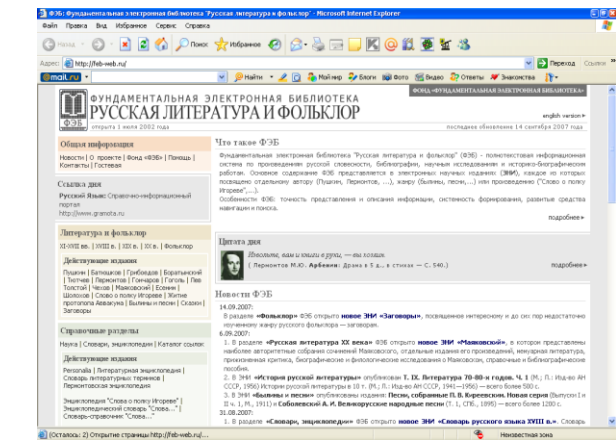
ФЭБ: Фундаментальная электронная библиотека "Русская литература и фольклор" - Microsoft Internet Explorer

Файл Правка Вид Избранное Сервис Справка

Назад Поиск Избранное

Адрес http://feb-web.ru/ Переход Ссылки

@mail.ru Найти Мой мир Блоги Фото Видео Ответы Знакомства

ФУНДАМЕНТАЛЬНАЯ ЭЛЕКТРОННАЯ БИБЛИОТЕКА
РУССКАЯ ЛИТЕРАТУРА И ФОЛЬКЛОР
ФЭБ
открыта 1 июня 2002 года
ФОНД «ФУНДАМЕНТАЛЬНАЯ ЭЛЕКТРОННАЯ БИБЛИОТЕКА»
english version
последнее обновление 4 сентября 2007 года

Общая информация
Новости | О проекте | Фонд «ФЭБ» | Помощь | Контакты | Гостевая

Ссылка дня
Русский Язык: Справочно-информационный портал
http://www.gramota.ru

Литература и фольклор
XI-XVII вв. | XVIII в. | XIX в. | XX в. | Фольклор

Действующие издания
Пушкин | Батюшков | Грибоедов | Боратынский | Толстой | Лермонтов | Гончаров | Гоголь | Лев Толстой | Чехов | Маяковский | Есенин | Шолохов | Слово о полку Игореве | Житие протопопа Аввакума | Былины и песни | Сказки | Заговоры

Справочные разделы
Наука | Словари, энциклопедии | Каталог ссылок

Действующие издания
Personalia | Литературная энциклопедия | Словарь литературных терминов | Лермонтовская энциклопедия

Энциклопедия "Слово о полку Игореве" | Энциклопедический словарь "Слова..." | Словарь-справочник "Слова..."

Что такое ФЭБ
Фундаментальная электронная библиотека "Русская литература и фольклор" (ФЭБ) - полнотекстовая информационная система по произведениям русской словесности, библиографии, научным и историко-биографическим работам. Основное содержание ФЭБ представляется в электронных научных изданиях (ЭНИ), каждое из которых посвящено отдельному автору (Пушкин, Лермонтов, ...), жанру (былины, песни,...) или произведению ("Слово о полку Игореве",...).
Особенности ФЭБ: точность представления и описания информации, системность формирования, развитые средства навигации и поиска.
подробнее»

Цитата дня
Шептать, вам и языки в руки, — вы хозяин.
( Лермонтов М.Ю. Арбенин: Драма в 5 д., в стихах — С. 540.)
подробнее»

Новости ФЭБ
14.09.2007:
В разделе «Фольклор» ФЭБ открыто новое ЭНИ «Заговоры», посвященное интересному и до сих пор недостаточно изученному жанру русского фольклора — заговорам.
6.09.2007:
1. В разделе «Русская литература XX века» ФЭБ открыто новое ЭНИ «Маяковский», в котором представлены наиболее авторитетные собрания сочинений Маяковского, отдельные издания его произведений, иконографические материалы, прижизненная критика, библиографические и филологические исследования о Маяковском, справочные и библиографические пособия.
2. В ЭНИ «История русской литературы» опубликован Т. IX. Литература 70-80-х годов. Ч. 1 (М.; Л.: Изд-во АН СССР, 1956) История русской литературы в 10 т. (М.; Л.: Изд-во АН СССР, 1941—1956) — всего более 500 с.
3. В ЭНИ «Былины и песни» опубликованы издания: Песни, собранные П. В. Киреевским. Новая серия (Выпуски I и II ч. 1, М., 1911) и Соболевский А. И. Великорусские народные песни (Т. 1, СПб., 1895) — всего более 1200 с.
31.08.2007:
1. В разделе «Словари, энциклопедии» ФЭБ открыто новое ЭНИ «Словарь русского языка XVIII в.». Словарь

(Осталось: 2) Открытие страницы http://feb-web.ru/... Неизвестная зона